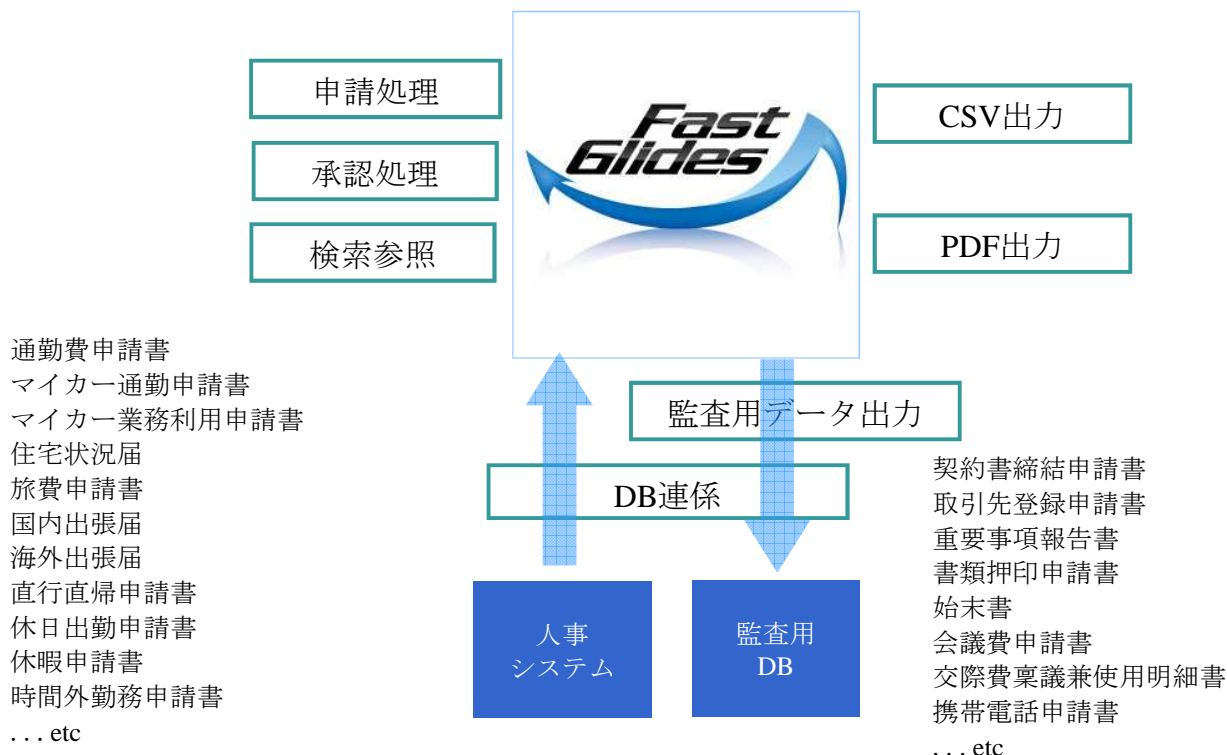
申請処理

承認処理

検索参照

Fast Glides

CSV出力

PDF出力

通勤費申請書
マイカー通勤申請書
マイカー業務利用申請書
住宅状況届
旅費申請書
国内出張届
海外出張届
直行直帰申請書
休日出勤申請書
休暇申請書
時間外勤務申請書
. . . etc

監査用データ出力

DB連係

人事
システム

監査用
DB

契約書締結申請書
取引先登録申請書
重要事項報告書
書類押印申請書
始末書
会議費申請書
交際費稟議兼使用明細書
携帯電話申請書
. . . etc